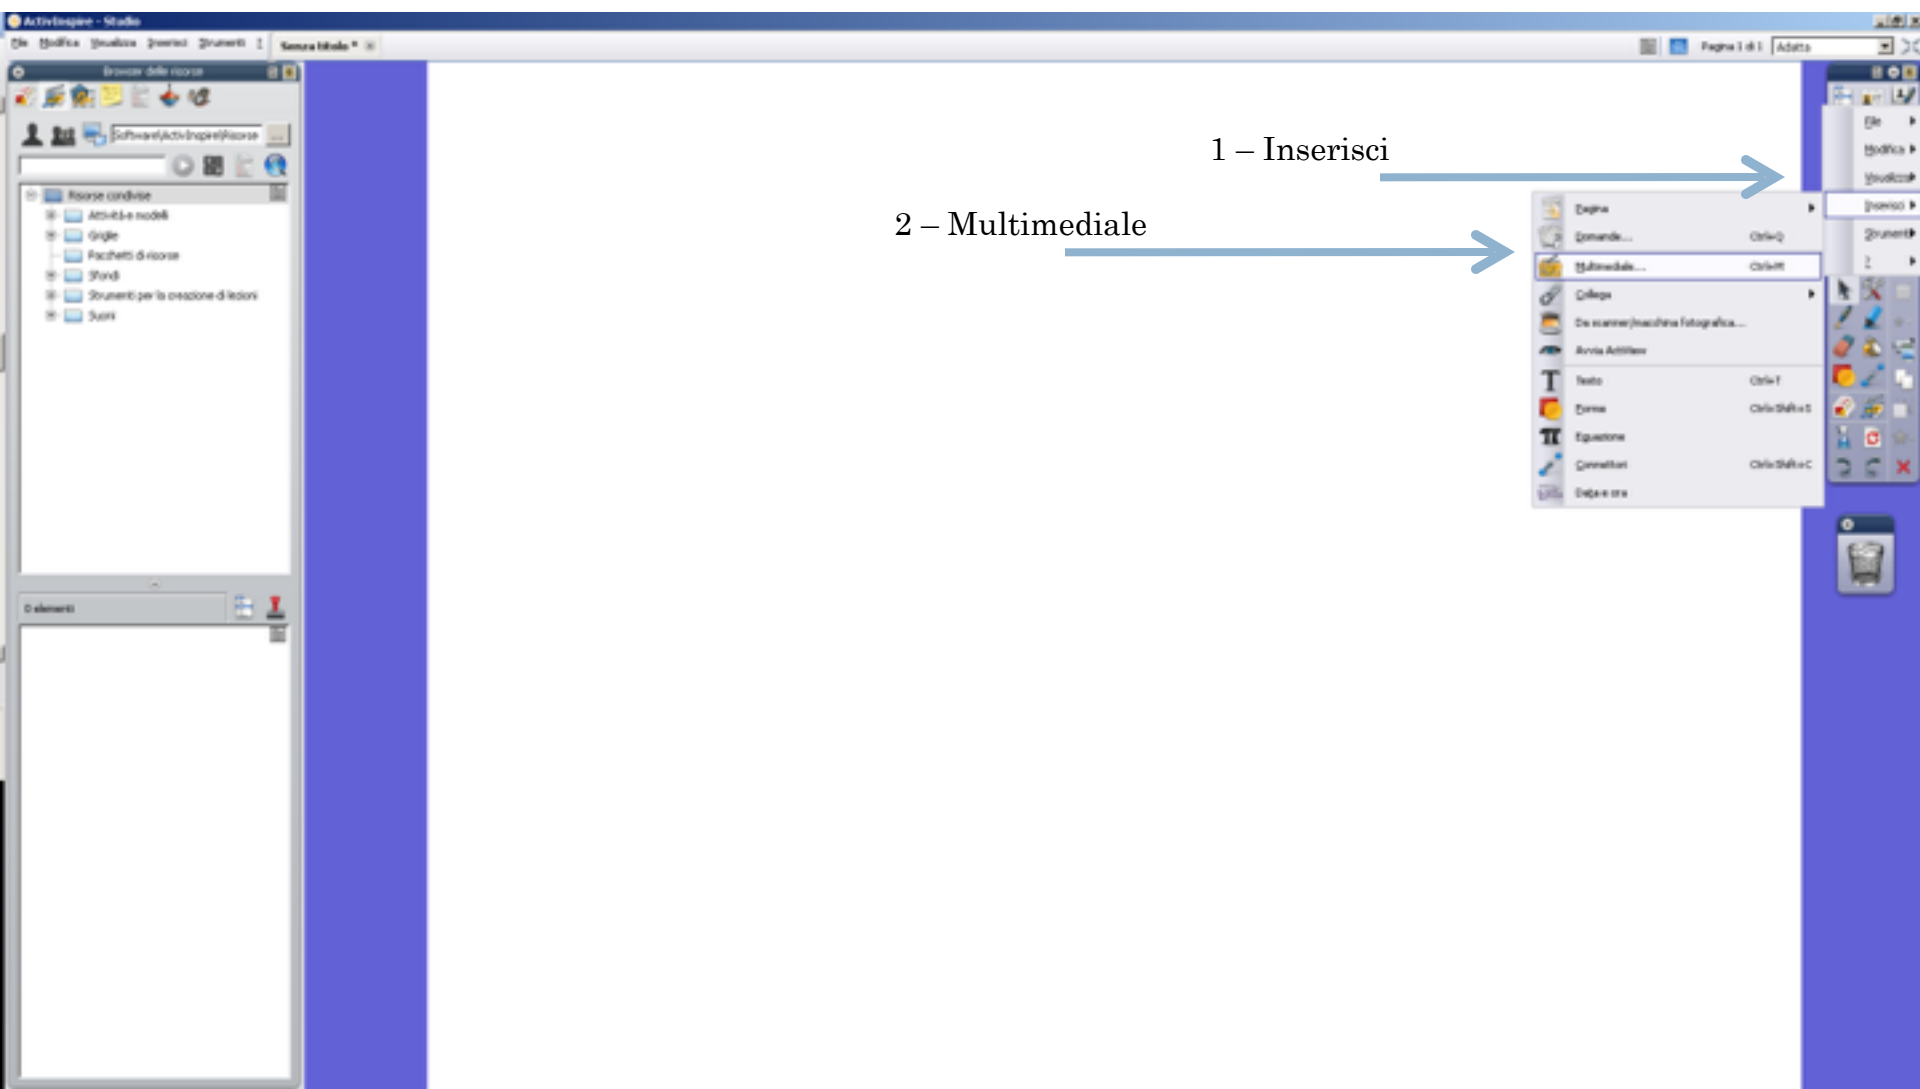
ActivInspire - Studio

File Modifica Visualizza Inserisci Strumenti ?

Senza titolo *

Pagina 1 di 1 Adatta

Browser delle risorse

Software\ActivInspire\Risorse

Risorse condivise
Attività e modelli
Griglie
Pacchetti di risorse
Sfondi
Strumenti per la creazione di lezioni
Suoni

0 elementi

1 – Inserisci

2 – Multimediale

File
Modifica
Visualizza
Inserisci
Strumenti
?

Pagina
Domande... Ctrl+Q
Multimediale... Ctrl+M
Collega
Da scanner/macchina fotografica...
Avvia ActivView
Testo Ctrl+T
Forma Ctrl+Shift+S
Equazione
Connettori Ctrl+Shift+C
Data e ora